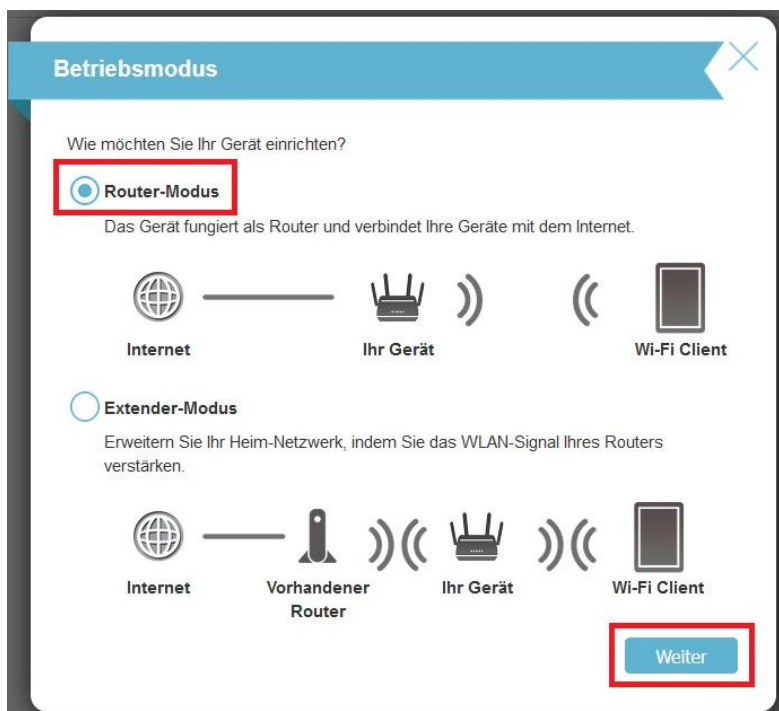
Betriebsmodus

Wie möchten Sie Ihr Gerät einrichten?

Router-Modus

Das Gerät fungiert als Router und verbindet Ihre Geräte mit dem Internet.

Internet

Ihr Gerät

Wi-Fi Client

Extender-Modus

Erweitern Sie Ihr Heim-Netzwerk, indem Sie das WLAN-Signal Ihres Routers verstärken.

Internet

Vorhandener Router

Ihr Gerät

Wi-Fi Client

Weiter